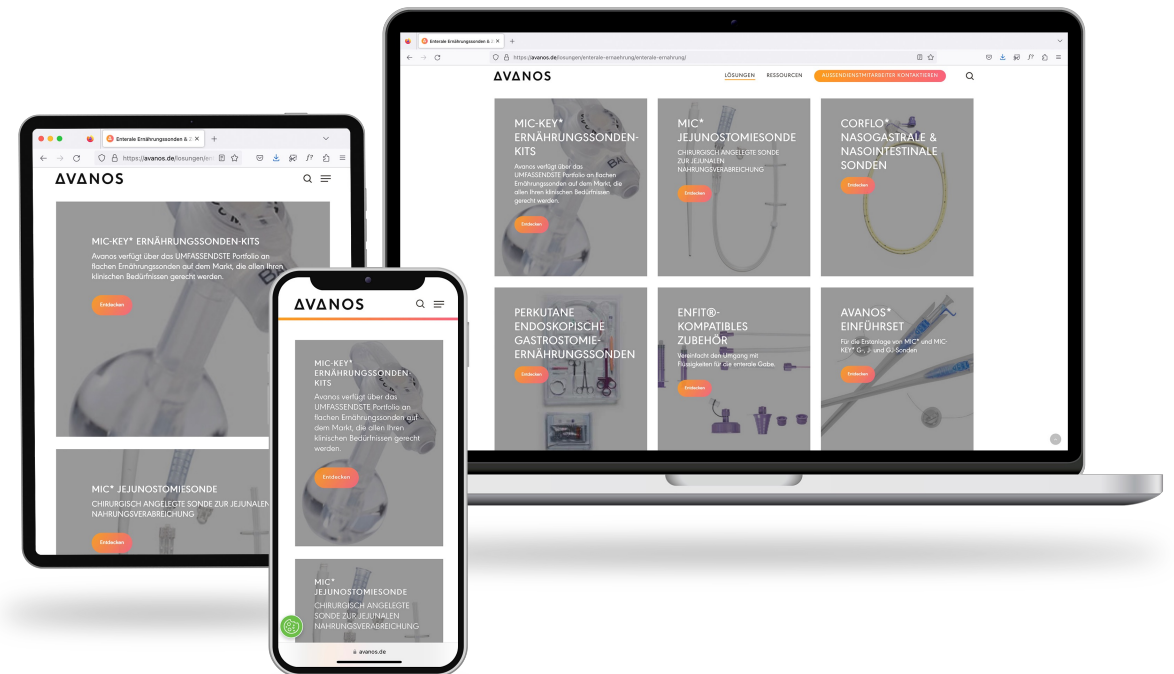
Enterale Ernährungssonden & Z ×
https://avanos.de/lösungen/enterale-ernaehrung/enterale-ernährung/
AVANOS
LÖSUNGEN RESSOURCEN AUSSENDIENSTMITARBEITER KONTAKTIEREN

MIC-KEY* ERNÄHRUNGSSONDEN-KITS
Avanos verfügt über das UMFASSENDSTE Portfolio an flachen Ernährungssonden auf dem Markt, die allen Ihren klinischen Bedürfnissen gerecht werden.
Entdecken

MIC* JEJUNOSTOMIESONDE
CHIRURGISCH ANGELEGTE SONDE ZUR JEJUNALEN NAHRUNGSVERABREICHUNG
Entdecken

CORFLO* NASOGASTRALE & NASOINTESTINALE SONDEN
Entdecken

PERKUTANE ENDOSKOPISCHE GASTROSTOMIE-ERNÄHRUNGSSONDEN
Entdecken

ENFIT®-KOMPATIBLES ZUBEHÖR
Vereinfacht den Umgang mit Flüssigkeiten für die enterale Gabe.
Entdecken

AVANOS* EINFÜHRSET
Für die Erstanlage von MIC* und MIC-KEY* G-, J- und GJ-Sonden
Entdecken

Enterale Ernährungssonden & Z ×
https://avanos.de/lösungen/en
AVANOS
MIC-KEY* ERNÄHRUNGSSONDEN-KITS
Avanos verfügt über das UMFASSENDSTE Portfolio an flachen Ernährungssonden auf dem Markt, die allen Ihren klinischen Bedürfnissen gerecht werden.
Entdecken
MIC* JEJUNOSTOMIESONDE
CHIRURGISCH ANGELEGTE SONDE ZUR JEJUNALEN NAHRUNGSVERABREICHUNG
Entdecken

AVANOS
MIC-KEY* ERNÄHRUNGSSONDEN-KITS
Avanos verfügt über das UMFASSENDSTE Portfolio an flachen Ernährungssonden auf dem Markt, die allen Ihren klinischen Bedürfnissen gerecht werden.
Entdecken
MIC* JEJUNOSTOMIESONDE
CHIRURGISCH ANGELEGTE SONDE ZUR JEJUNALEN NAHRUNGSVERABREICHUNG
avanos.de